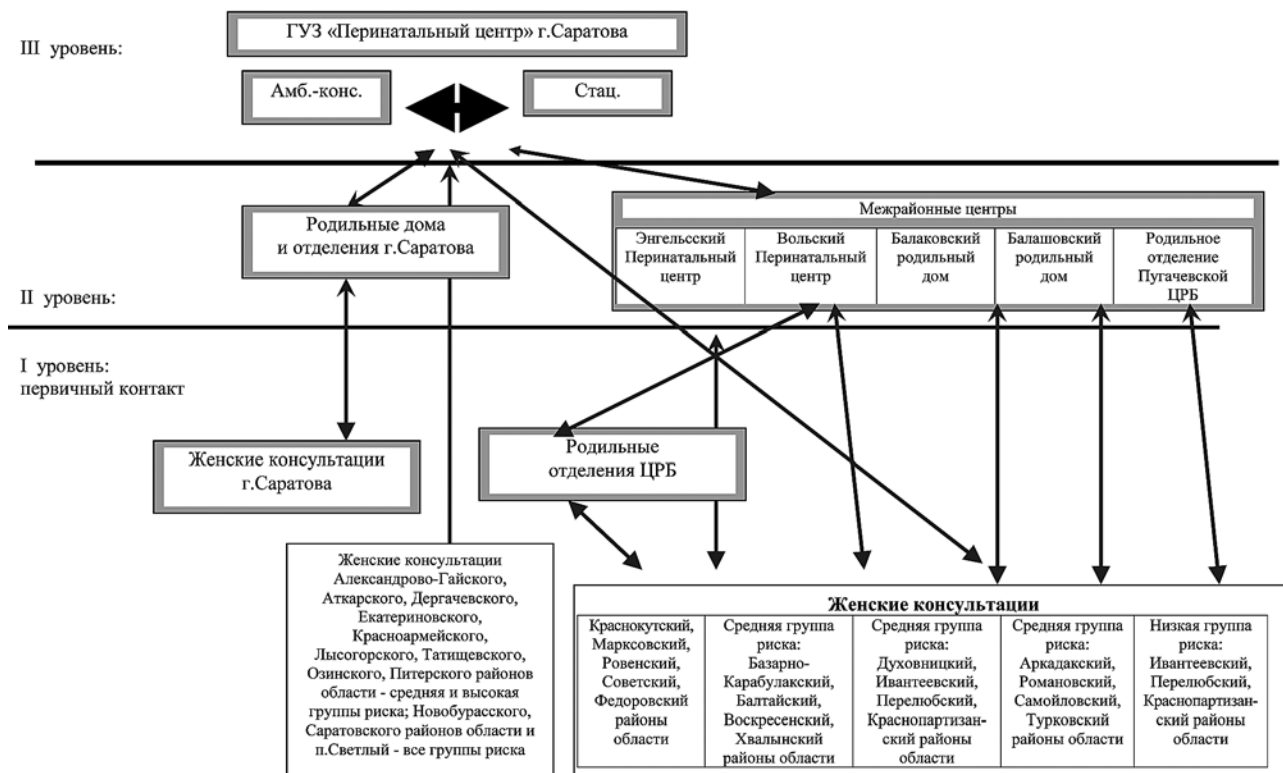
III уровень:

ГУЗ «Перинатальный центр» г.Саратова

Амб.-конс.

Стац.

Родильные дома и отделения г.Саратова

Межрайонные центры

| Энгельсский Перинатальный центр | Вольский Перинатальный центр | Балаковский родильный дом | Балашовский родильный дом | Родильное отделение Пугачевской ЦРБ |
|---|---|---|---|---|

II уровень:

I уровень: первичный контакт

Женские консультации г.Саратова

Родильные отделения ЦРБ

Женские консультации Александрово-Гайского, Аткарского, Дергачевского, Екатериновского, Красноармейского, Лысогорского, Татищевского, Озинского, Питерского районов области - средняя и высокая группы риска; Новобурасского, Саратовского районов области и п.Светлый - все группы риска

Женские консультации

| Краснокутский, Марксовский, Ровенский, Советский, Федоровский районы области | Средняя группа риска: Базарно-Карабулакский, Балтайский, Воскресенский, Хвалынский районы области | Средняя группа риска: Духовницкий, Ивантеевский, Перелюбский, Краснопартизанский районы области | Средняя группа риска: Аркадакский, Романовский, Самойловский, Турковский районы области | Низкая группа риска: Ивантеевский, Перелюбский, Краснопартизанский районы области |
|---|---|---|---|---|